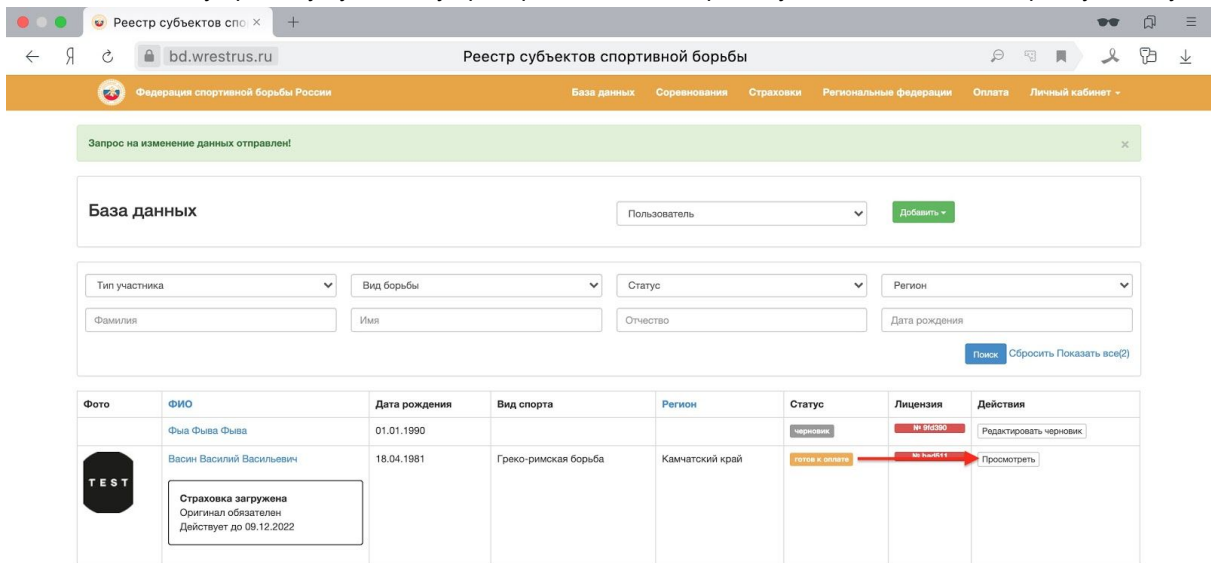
Реестр субъектов спо ×

Я bd.wrestrus.ru Реестр субъектов спортивной борьбы

Федерация спортивной борьбы России

База данных Соревнования Страховки Региональные федерации Оплата Личный кабинет

Запрос на изменение данных отправлен! ×

База данных

Пользователь

Добавить

Тип участника

Вид борьбы

Статус

Регион

Фамилия

Имя

Отчество

Дата рождения

Поиск Сбросить Показать все(2)

| Фото | ФИО | Дата рождения | Вид спорта | Регион | Статус | Лицензия | Действия |
|---|---|---|---|---|---|---|---|
| | Фыа Фыва Фыва | 01.01.1990 | | | черновик | № 9fd390 | Редактировать черновик |
| TEST | Васин Василий Васильевич<br>Страховка загружена<br>Оригинал обязателен<br>Действует до 09.12.2022 | 18.04.1981 | Греко-римская борьба | Камчатский край | готов к оплате | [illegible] | Просмотреть |